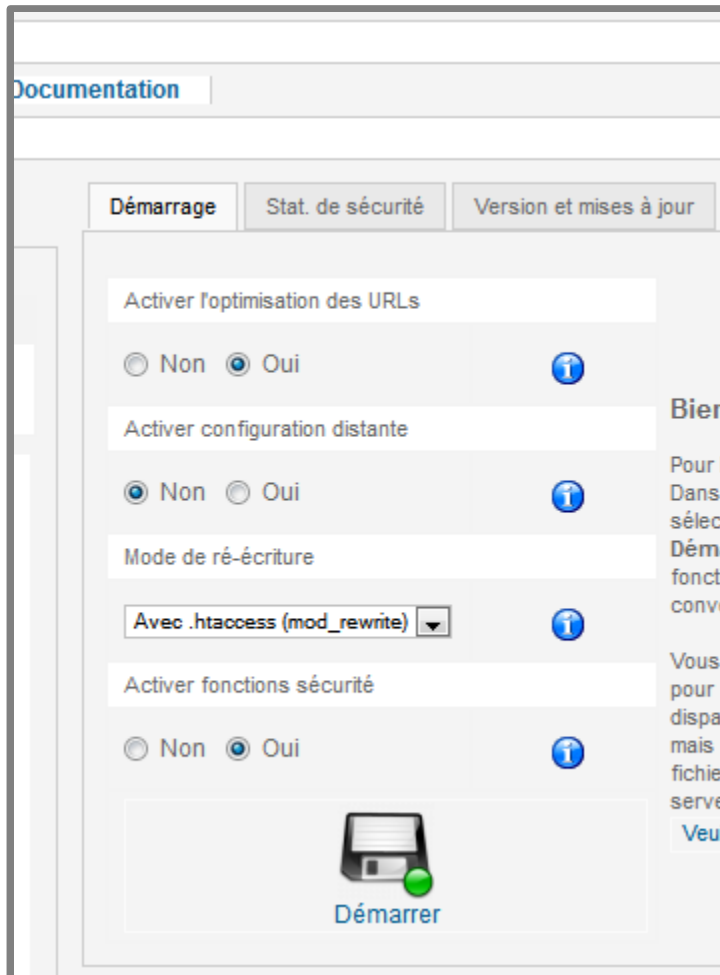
Documentation

Démarrage | Stat. de sécurité | Version et mises à jour

Activer l'optimisation des URLs

Non Oui

Activer configuration distante

Non Oui

Mode de ré-écriture

Avec .htaccess (mod_rewrite)

Activer fonctions sécurité

Non Oui

Démarrer

Bien

Pour
Dans
sélec
Dém
fonct
conv

Vous
pour
dispa
mais
fichie
serve
Veu